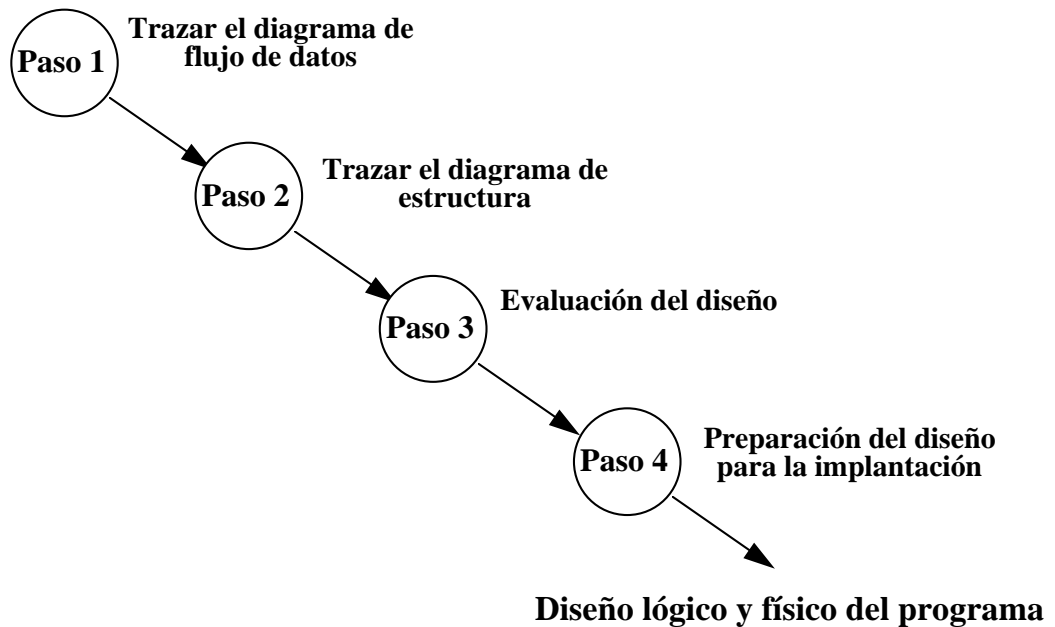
Paso 1
Trazar el diagrama de flujo de datos

Paso 2
Trazar el diagrama de estructura

Paso 3
Evaluación del diseño

Paso 4
Preparación del diseño para la implantación

Diseño lógico y físico del programa